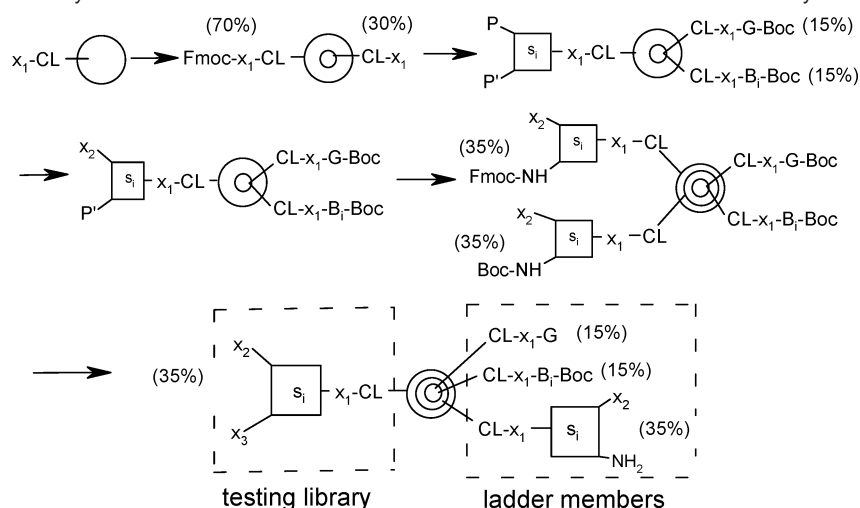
$x_1$-CL

(70%)
Fmoc-$x_1$-CL

(30%)
CL-$x_1$

P
P'
$s_i$
$x_1$-CL
CL-$x_1$-G-Boc (15%)
CL-$x_1$-$B_i$-Boc (15%)

$x_2$
P'
$s_i$
$x_1$-CL
CL-$x_1$-G-Boc
CL-$x_1$-$B_i$-Boc

$x_2$
(35%)
Fmoc-NH
$s_i$
$x_1$ –CL
CL-$x_1$-G-Boc
CL-$x_1$-$B_i$-Boc
$x_2$
(35%)
Boc-NH
$s_i$
$x_1$ –CL

(35%)
$x_2$
$x_3$
$s_i$
$x_1$-CL
CL-$x_1$-G (15%)
CL-$x_1$-$B_i$-Boc (15%)
CL-$x_1$
$s_i$
$x_2$
$NH_2$
(35%)

testing library
ladder members